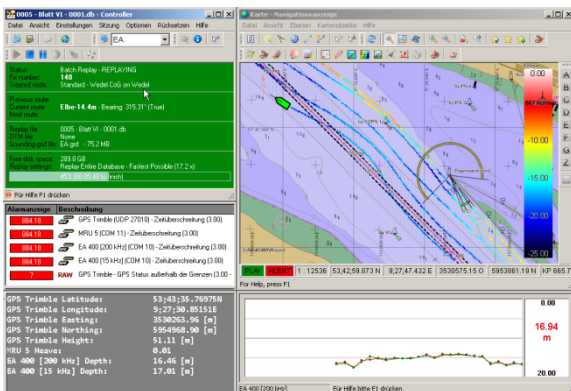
0005 - Blatt VI - 0001.db - Controller
Datei Ansicht Einstellungen Sitzung Optionen Rücksetzen Hilfe
EA

Status: Batch Replay - REPLAYING
Fix number: 148
Steered node: Standard - Wedel CoG on Wedel

Previous route:
Current route: Elbe-14.4m - Bearing: 315.31° (True)
Next route:

Replay file: 0005 - Blatt VI - 0001.db
DTM file: None
Sounding grid file: EA.grd - 75.2 MB

Free disk space: 289.8 GB
Replay settings: Replay Entire Database - Fastest Possible (17.2 x)
455.2/01:05.40 [s/min]

Für Hilfe F1 drücken

| Alarmanzeige | Beschreibung |
|---|---|
| 884.18 | GPS Trimble (UDP 27010) - Zeitüberschreitung (3.00) |
| 884.18 | MRU 5 (COM 11) - Zeitüberschreitung (3.00) |
| 884.18 | EA 400 [200 kHz] (COM 10) - Zeitüberschreitung (3.00) |
| 884.18 | EA 400 [15 kHz] (COM 10) - Zeitüberschreitung (3.00) |
| 7 | RAW GPS Trimble - GPS Status außerhalb der Grenzen (3.00 - |

GPS Trimble Latitude: 53;43;35.76975N
GPS Trimble Longitude: 9;27;30.85151E
GPS Trimble Easting: 3530263.96 [m]
GPS Trimble Northing: 5954968.90 [m]
GPS Trimble Height: 51.11 [m]
MRU 5 Heave: 0.01
EA 400 [200 kHz] Depth: 16.46 [m]
EA 400 [15 kHz] Depth: 17.01 [m]

Karte - Navigationsanzeige
Datei Ansicht Ebenen Kartenobjekte Hilfe

-5.00
SET Ruhezeit
-25.00

A
B
C
D
E
F
G
Z

PLAY ALERT 1 : 12536 53;42;59.873 N 9;27;47.432 E 3530575.15 O 5953861.19 N KP 665.7
For Help, press F1

0.00
16.94
m
20.00

EA 400 [200 kHz]
Für Hilfe bitte F1 drücken